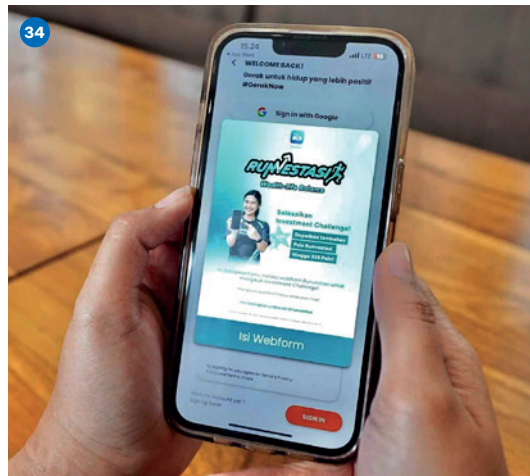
34

15.24

WELCOME BACK!

Gerak untuk hidup yang lebih positif #GerakNow

Sign in with Google

RUNVESTASI

Wealth-Life Balance

Selesaikan Investment Challenge!

Dapatkan tambahan Poin Runvestasi hingga 250 Poin!

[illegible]

Isi Webform

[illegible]

SIGN IN